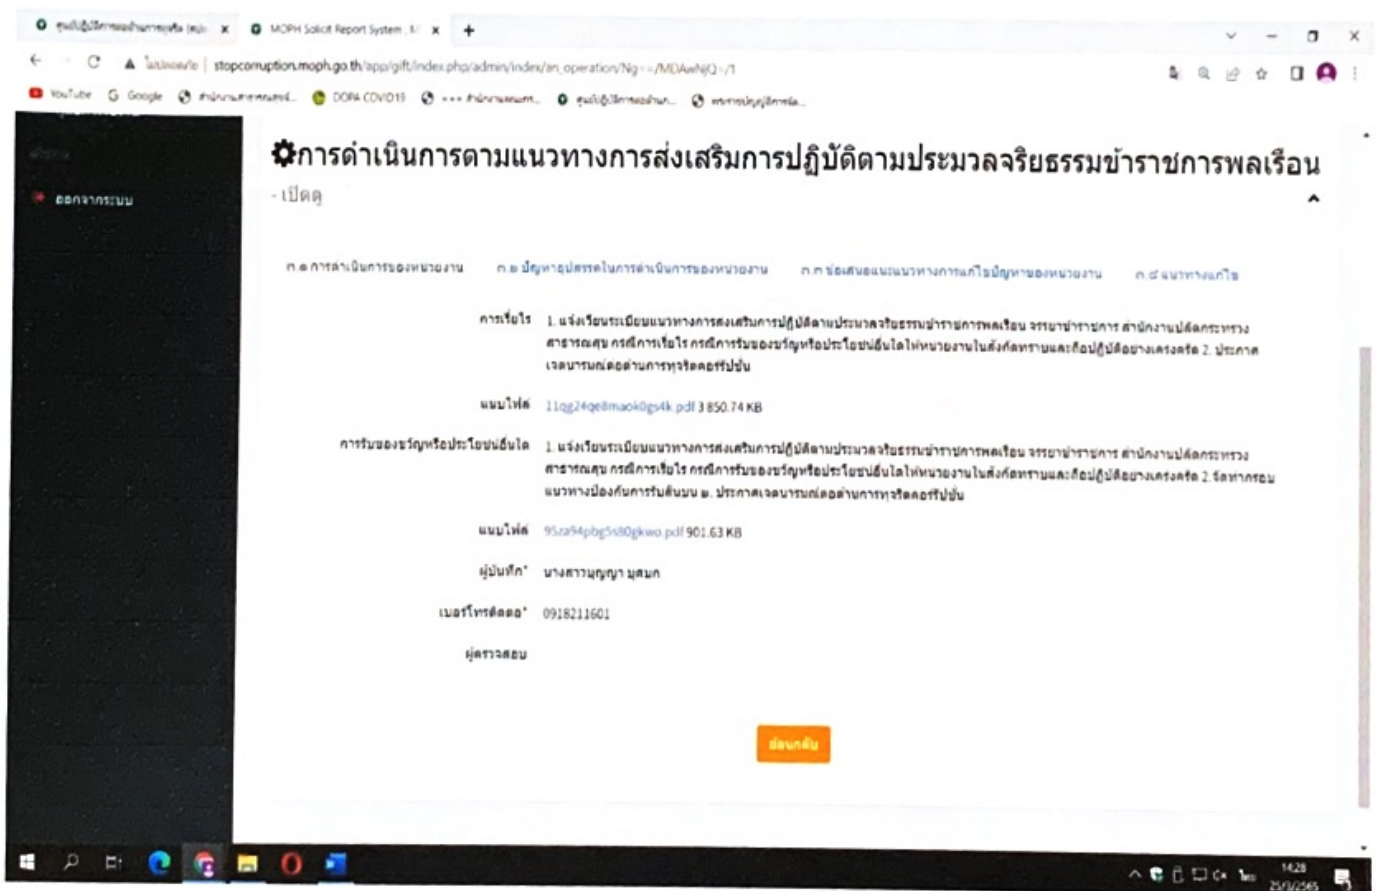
ศูนย์ปฏิบัติการต่อต้านการทุจริต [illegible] × MOPH Solicit Report System × +

ไม่ปลอดภัย | stopcorruption.moph.go.th/app/gift/index.php/admin/index/an_operation/Ng==/MDAwNjQ=/1

YouTube Google สำนักงานสาธารณสุข... DOPA COVID19 สำนักงานสนเทศ... ศูนย์ปฏิบัติการต่อต้าน... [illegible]

ออกจากระบบ

การดำเนินการตามแนวทางการส่งเสริมการปฏิบัติตามประมวลจริยธรรมข้าราชการพลเรือน
- เปิดดู

ก.๑ การดำเนินการของหน่วยงาน ก.๒ ปัญหาอุปสรรคในการดำเนินการของหน่วยงาน ก.๓ ข้อเสนอแนะแนวทางการแก้ไขปัญหาของหน่วยงาน ก.๔ แนวทางแก้ไข

การเรี่ยไร 1. แจ้งเวียนระเบียบแนวทางการส่งเสริมการปฏิบัติตามประมวลจริยธรรมข้าราชการพลเรือน จรรยาข้าราชการ สำนักงานปลัดกระทรวงสาธารณสุข กรณีการเรี่ยไร กรณีการรับของขวัญหรือประโยชน์อื่นใดให้หน่วยงานในสังกัดทราบและถือปฏิบัติอย่างเคร่งครัด 2. ประกาศเจตนารมณ์ต่อต้านการทุจริตคอร์รัปชั่น

แนบไฟล์ 11qg24qe8maok0gs4k.pdf 3 850.74 KB

การรับของขวัญหรือประโยชน์อื่นใด 1. แจ้งเวียนระเบียบแนวทางการส่งเสริมการปฏิบัติตามประมวลจริยธรรมข้าราชการพลเรือน จรรยาข้าราชการ สำนักงานปลัดกระทรวงสาธารณสุข กรณีการเรี่ยไร กรณีการรับของขวัญหรือประโยชน์อื่นใดให้หน่วยงานในสังกัดทราบและถือปฏิบัติอย่างเคร่งครัด 2. จัดทำกรอบแนวทางป้องกันการรับสินบน ๓. ประกาศเจตนารมณ์ต่อต้านการทุจริตคอร์รัปชั่น

แนบไฟล์ 95za94pbg5s80gkwo.pdf 901.63 KB

ผู้บันทึก* นางสาวบุญญา มุสมภ

เบอร์โทรติดต่อ* 0918211601

ผู้ตรวจสอบ

ย้อนกลับ

14:28 25/3/2565